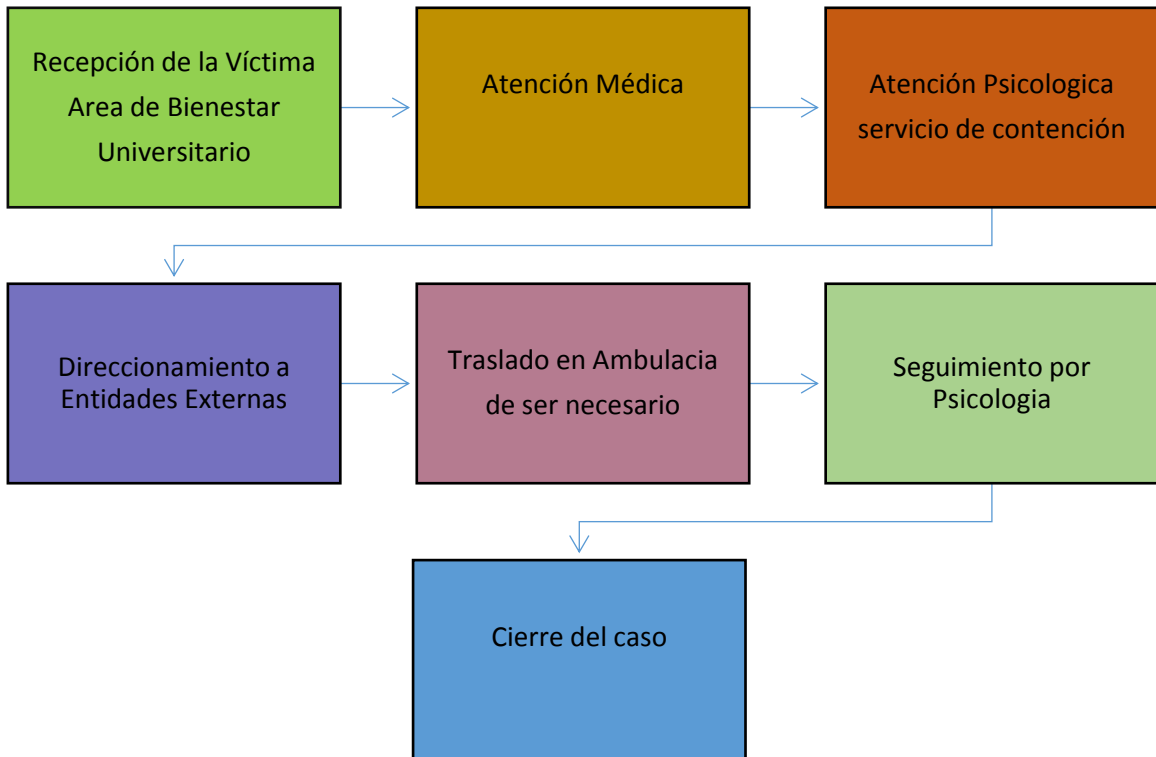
Recepción de la Víctima Area de Bienestar Universitario

Atención Médica

Atención Psicologica servicio de contención

Direccionamiento a Entidades Externas

Traslado en Ambulacia de ser necesario

Seguimiento por Psicologia

Cierre del caso